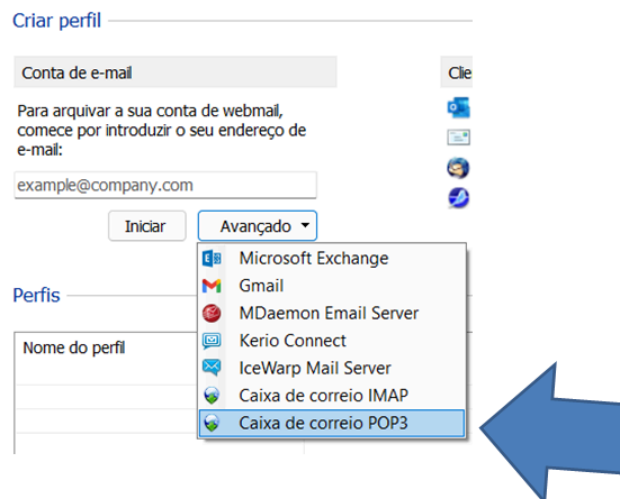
Criar perfil

Conta de e-mail

Clie

Para arquivar a sua conta de webmail, comece por introduzir o seu endereço de e-mail:

example@company.com

Iniciar

Avançado

Microsoft Exchange
Gmail
MDaemon Email Server
Kerio Connect
IceWarp Mail Server
Caixa de correio IMAP
Caixa de correio POP3

Perfis

Nome do perfil